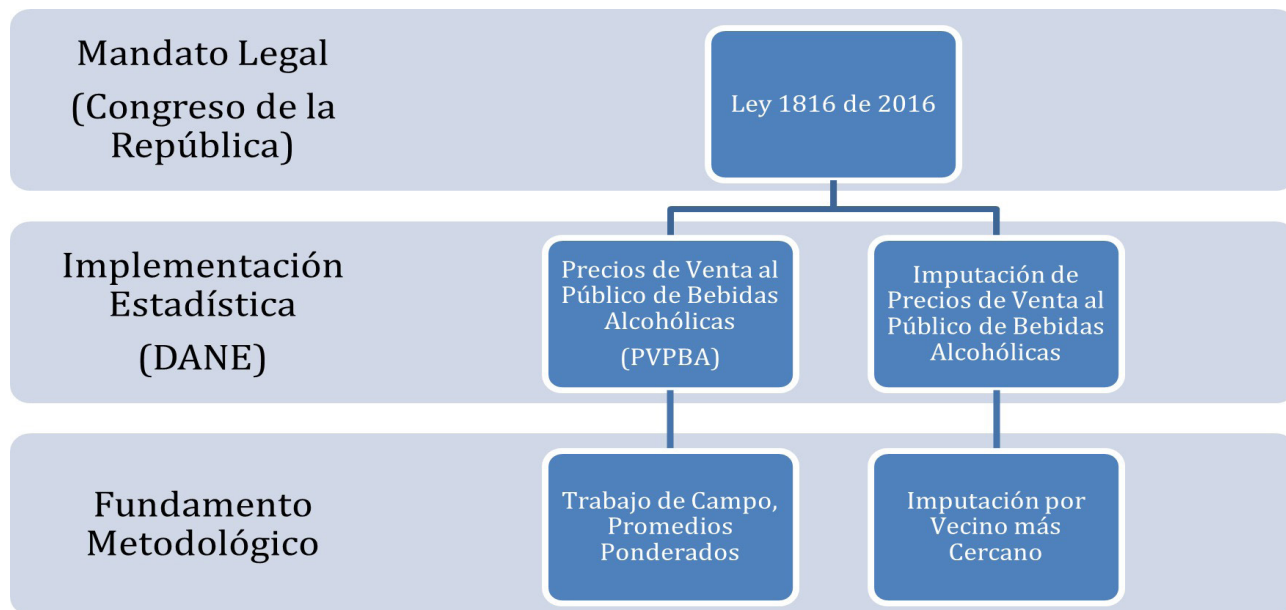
Mandato Legal
(Congreso de la República)

Ley 1816 de 2016

Implementación Estadística
(DANE)

Precios de Venta al Público de Bebidas Alcohólicas
(PVPBA)

Imputación de Precios de Venta al Público de Bebidas Alcohólicas

Fundamento Metodológico

Trabajo de Campo, Promedios Ponderados

Imputación por Vecino más Cercano